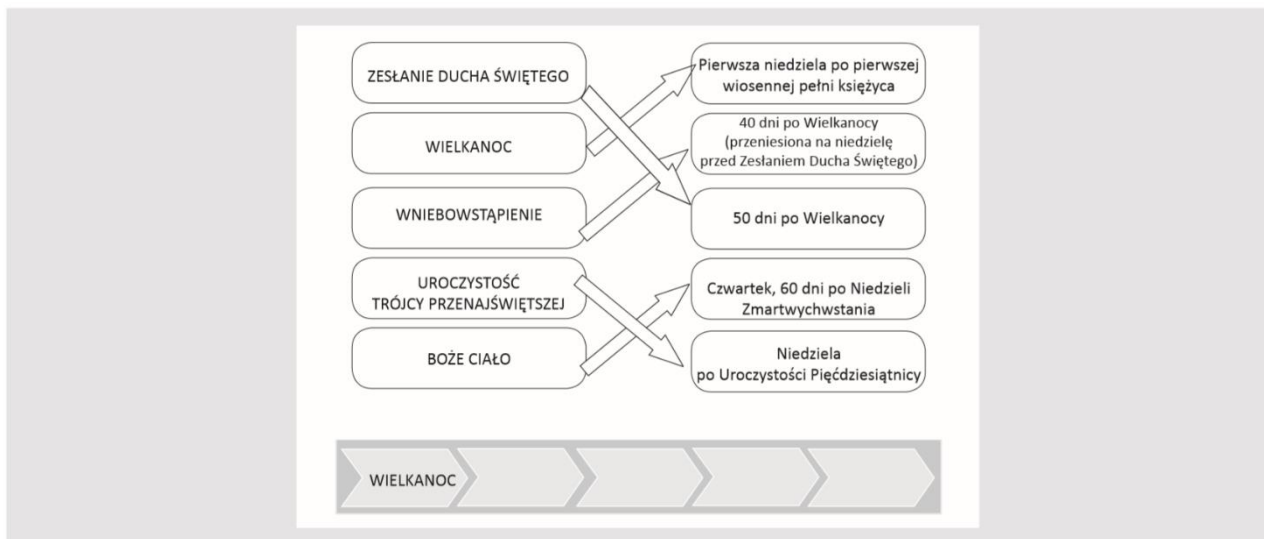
ZESŁANIE DUCHA ŚWIĘTEGO

WIELKANOC

WNIEBOWSTĄPIENIE

UROCZYSTOŚĆ TRÓJCY PRZENAJŚWIĘTSZEJ

BOŻE CIAŁO

Pierwsza niedziela po pierwszej wiosennej pełni księżyca

40 dni po Wielkanocy (przeniesiona na niedzielę przed Zesłaniem Ducha Świętego)

50 dni po Wielkanocy

Czwartek, 60 dni po Niedzieli Zmartwychwstania

Niedziela po Uroczystości Pięćdziesiątnicy

WIELKANOC